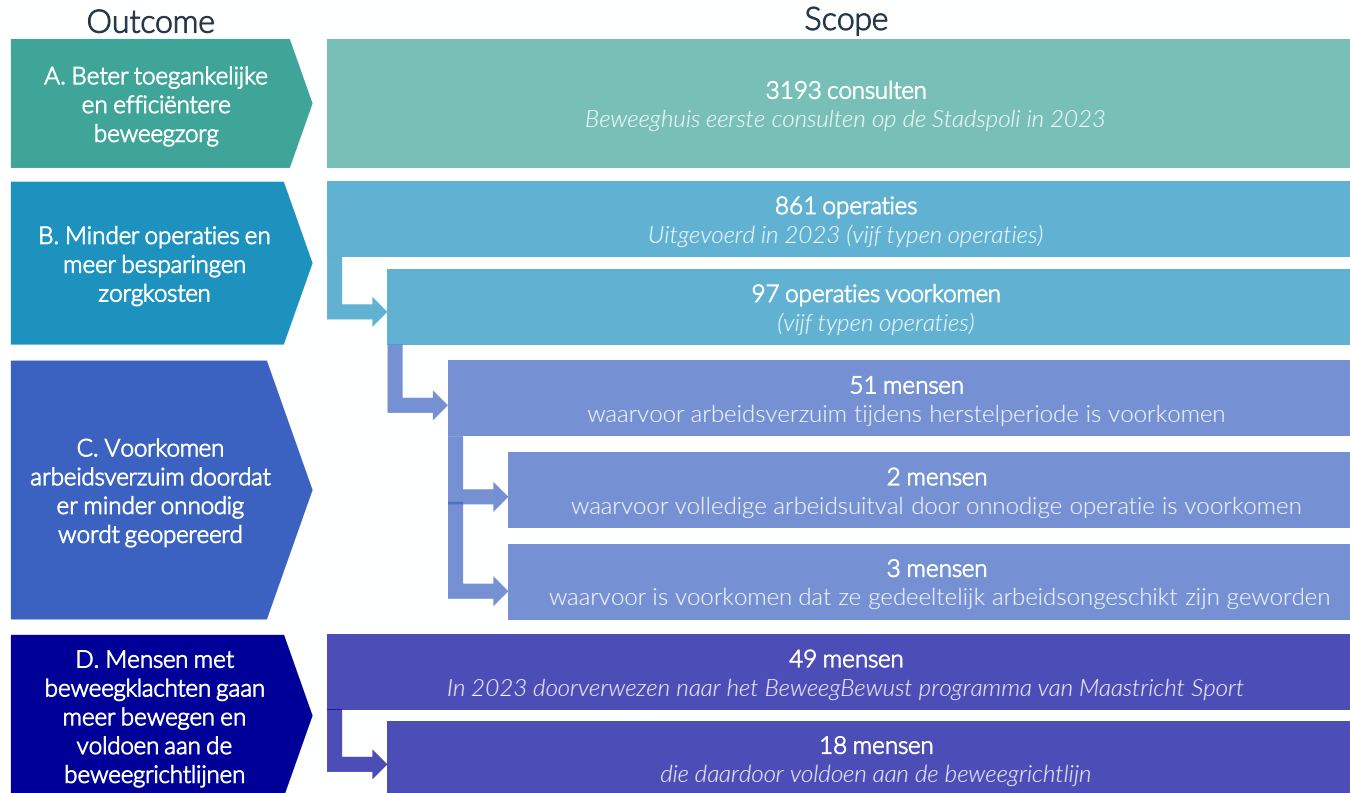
Outcome

Scope

A. Beter toegankelijke en efficiëntere beweegzorg

3193 consulten
Beweeghuis eerste consulten op de Stadspoli in 2023

B. Minder operaties en meer besparingen zorgkosten

861 operaties
Uitgevoerd in 2023 (vijf typen operaties)

97 operaties voorkomen
(vijf typen operaties)

C. Voorkomen arbeidsverzuim doordat er minder onnodig wordt geopereerd

51 mensen
waarvoor arbeidsverzuim tijdens herstelperiode is voorkomen

2 mensen
waarvoor volledige arbeidsuitval door onnodige operatie is voorkomen

3 mensen
waarvoor is voorkomen dat ze gedeeltelijk arbeidsongeschikt zijn geworden

D. Mensen met beweegklachten gaan meer bewegen en voldoen aan de beweegrichtlijnen

49 mensen
In 2023 doorverwezen naar het BeweegBewust programma van Maastricht Sport

18 mensen
die daardoor voldoen aan de beweegrichtlijn